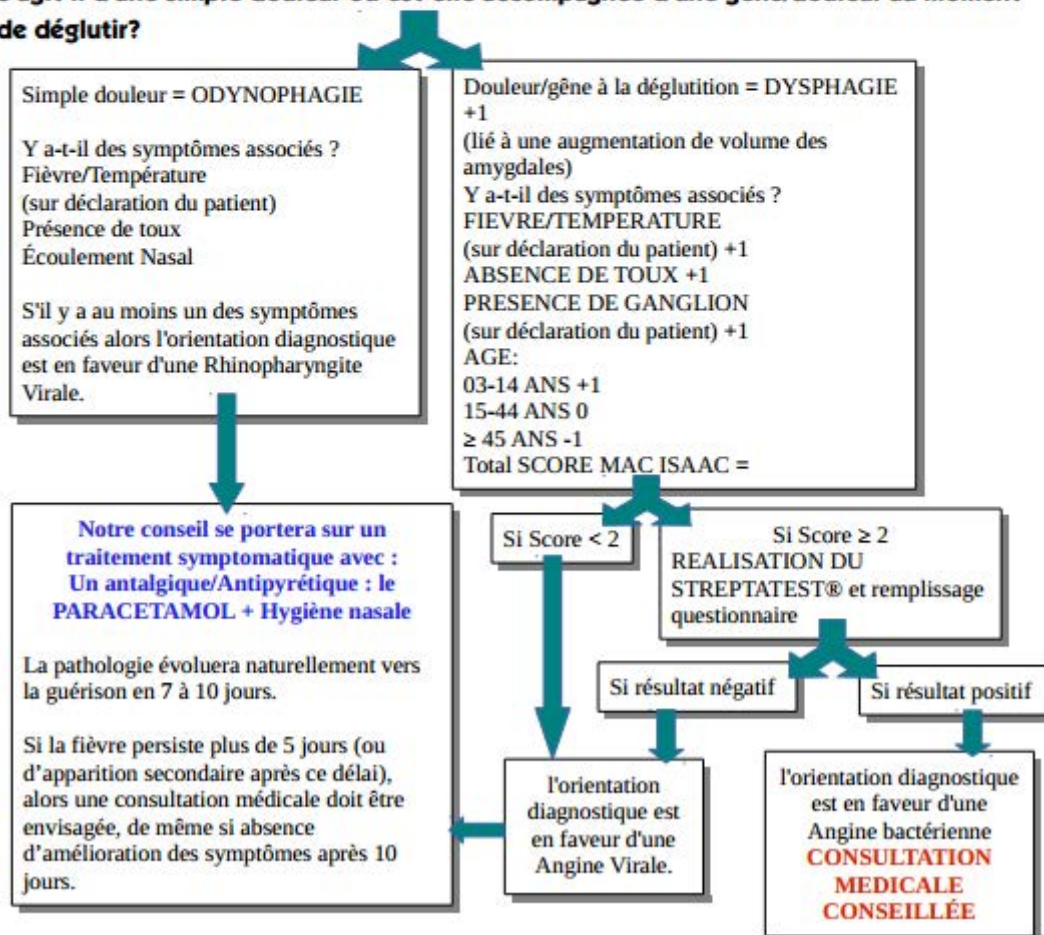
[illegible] de déglutir?

Simple douleur = ODYNOPHAGIE

Y a-t-il des symptômes associés ?
Fièvre/Température
(sur déclaration du patient)
Présence de toux
Écoulement Nasal

S'il y a au moins un des symptômes associés alors l'orientation diagnostique est en faveur d'une Rhinopharyngite Virale.

Douleur/gêne à la déglutition = DYSPHAGIE +1
(lié à une augmentation de volume des amygdales)
Y a-t-il des symptômes associés ?
FIEVRE/TEMPERATURE
(sur déclaration du patient) +1
ABSENCE DE TOUX +1
PRESENCE DE GANGLION
(sur déclaration du patient) +1
AGE:
03-14 ANS +1
15-44 ANS 0
≥ 45 ANS -1
Total SCORE MAC ISAAC =

Notre conseil se portera sur un traitement symptomatique avec : Un antalgique/Antipyrétique : le PARACETAMOL + Hygiène nasale

La pathologie évoluera naturellement vers la guérison en 7 à 10 jours.

Si la fièvre persiste plus de 5 jours (ou d'apparition secondaire après ce délai), alors une consultation médicale doit être envisagée, de même si absence d'amélioration des symptômes après 10 jours.

Si Score < 2

Si Score ≥ 2
REALISATION DU STREPTATEST® et remplissage questionnaire

Si résultat négatif

Si résultat positif

l'orientation diagnostique est en faveur d'une Angine Virale.

l'orientation diagnostique est en faveur d'une Angine bactérienne
CONSULTATION MEDICALE CONSEILLÉE